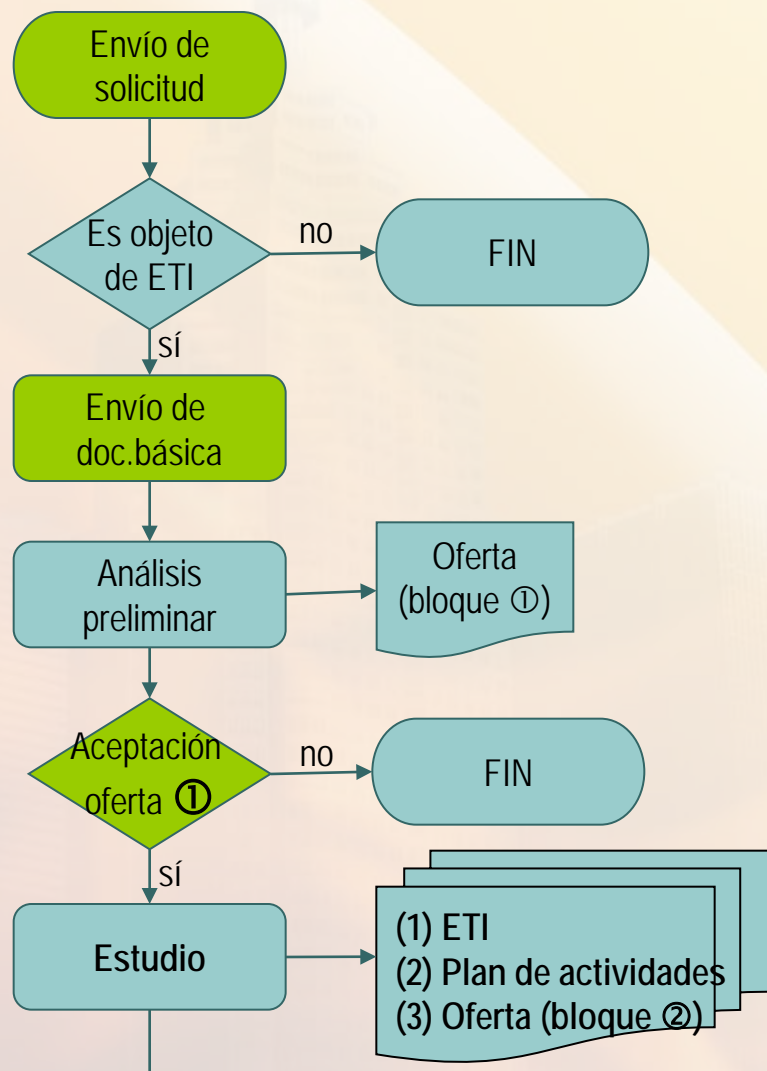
Envío de solicitud

Es objeto de ETI

no

FIN

sí

Envío de doc.básica

Análisis preliminar

Oferta (bloque ①)

Aceptación oferta ①

no

FIN

sí

Estudio

(1) ETI
(2) Plan de actividades
(3) Oferta (bloque ②)